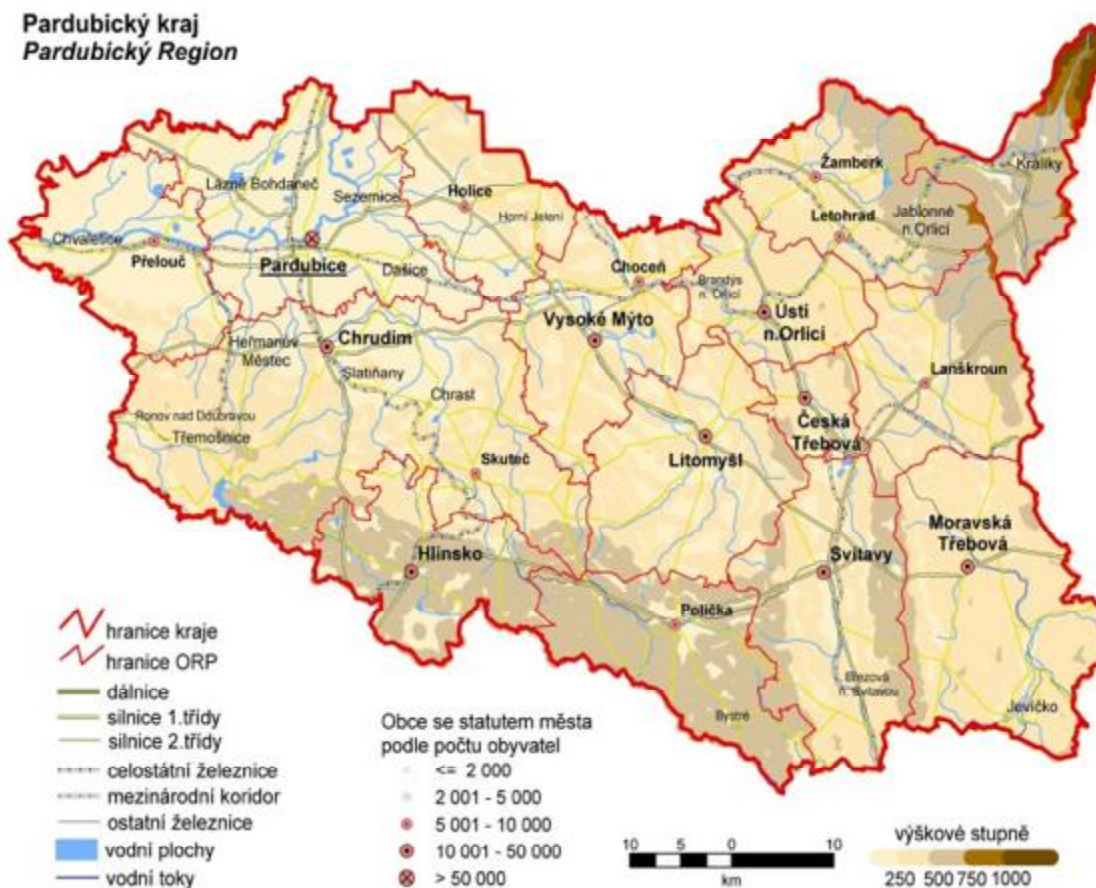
Pardubický kraj
Pardubický Region

Lázně Bohdaneč
Sezemice
Holice
Horní Jelení
Žamberk
Králíky
Letohrad
Jablonné n.Orlicí
Chvaletice
Přelouč
Pardubice
Dašice
Choceň
Brandýs n. Orlicí
Ústí n.Orlicí
Vysoké Mýto
Heřmanův Městec
Chrudim
Slatiňany
Chrast
Lanškroun
Ronov nad Doubravou
Třemošnice
Česká Třebová
Litomyšl
Skuteč
Moravská Třebová
Hlinsko
Svitavy
Polička
Březová n. Svitavou
Bystré
Jevíčko

hranice kraje
hranice ORP
dálnice
silnice 1.třídy
silnice 2.třídy
celostátní železnice
mezinárodní koridor
ostatní železnice
vodní plochy
vodní toky

Obce se statutem města podle počtu obyvatel
<= 2 000
2 001 - 5 000
5 001 - 10 000
10 001 - 50 000
> 50 000

10 5 0 10
km

výškové stupně
250 500 750 1000